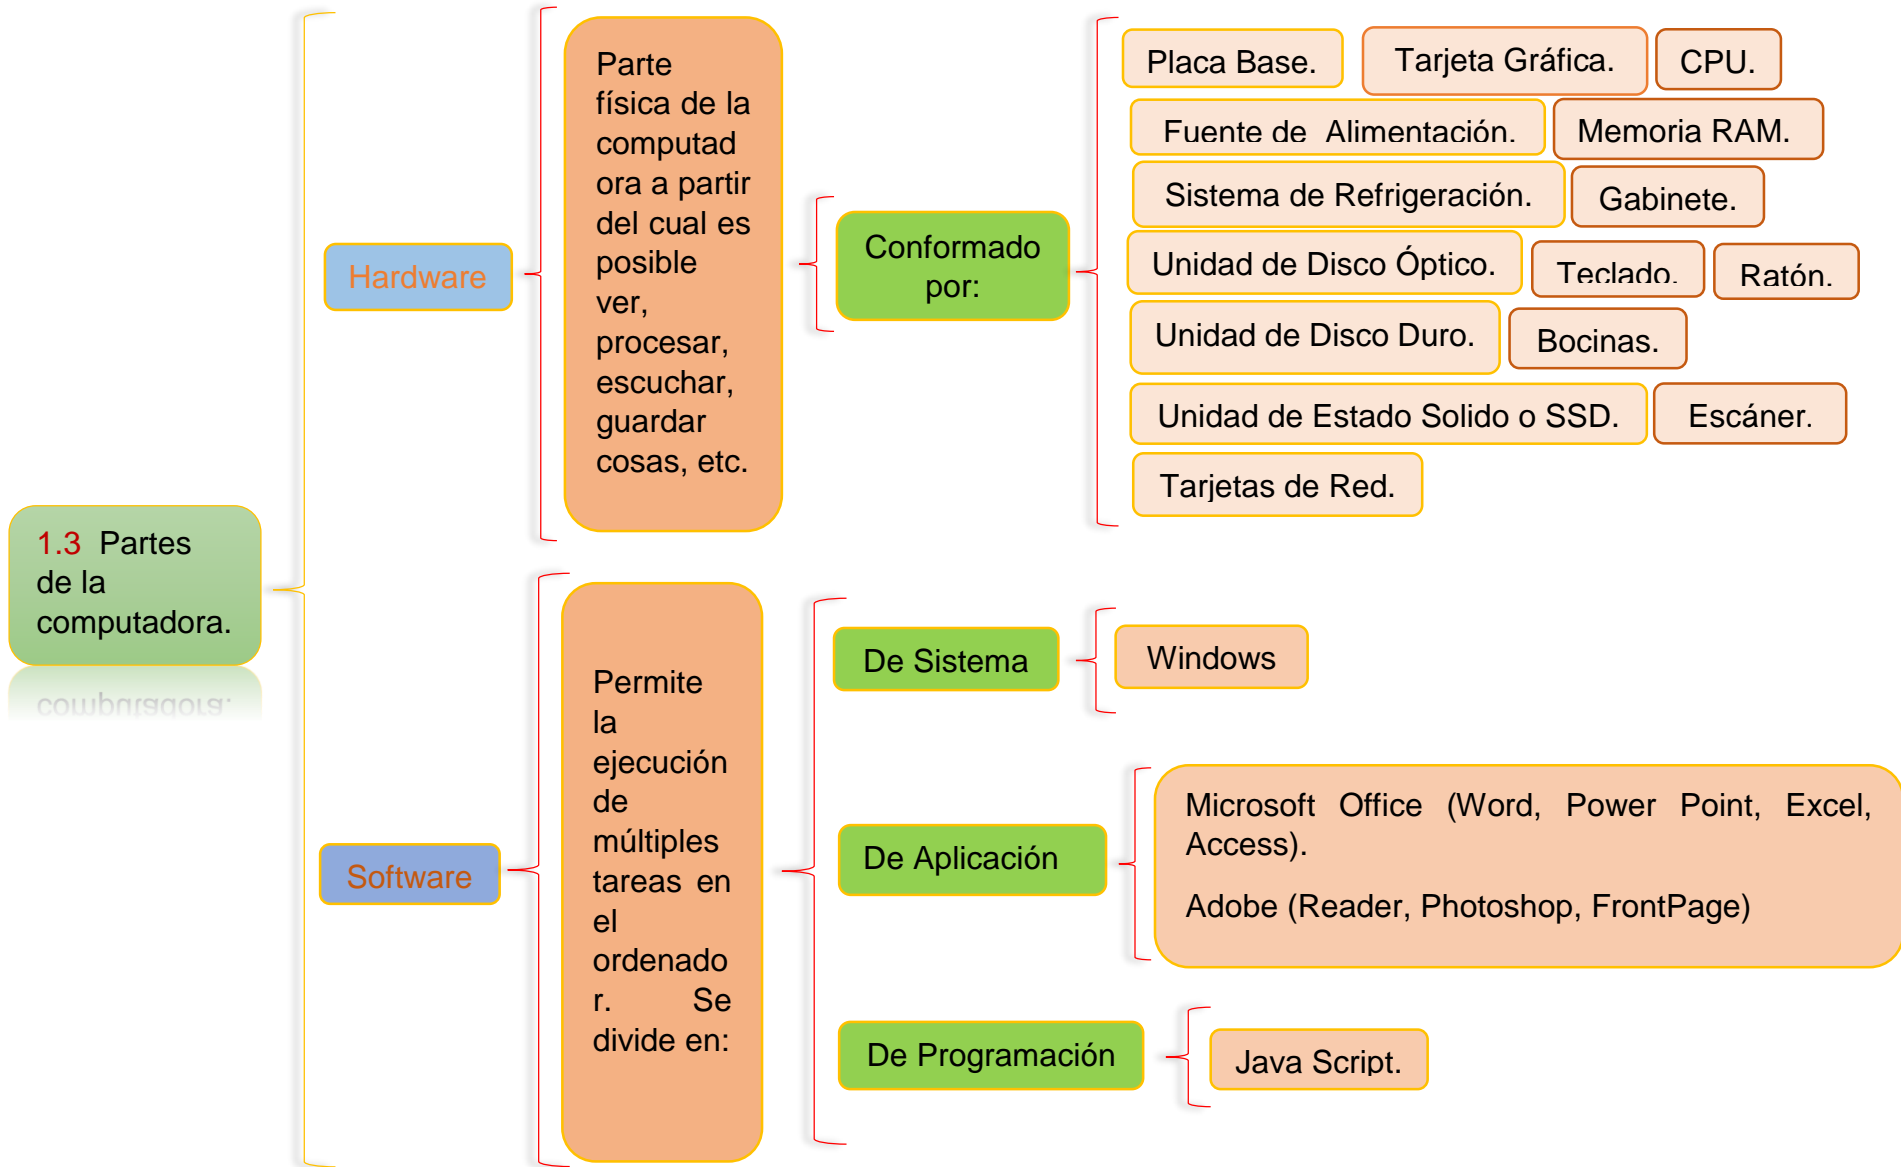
1.3 Partes de la computadora.

Hardware

Parte física de la computadora a partir del cual es posible ver, procesar, escuchar, guardar cosas, etc.

Conformado por:

Placa Base.

Tarjeta Gráfica.

CPU.

Fuente de Alimentación.

Memoria RAM.

Sistema de Refrigeración.

Gabinete.

Unidad de Disco Óptico.

Teclado.

Ratón.

Unidad de Disco Duro.

Bocinas.

Unidad de Estado Solido o SSD.

Escáner.

Tarjetas de Red.

Software

Permite la ejecución de múltiples tareas en el ordenador. Se divide en:

De Sistema

Windows

De Aplicación

Microsoft Office (Word, Power Point, Excel, Access).

Adobe (Reader, Photoshop, FrontPage)

De Programación

Java Script.